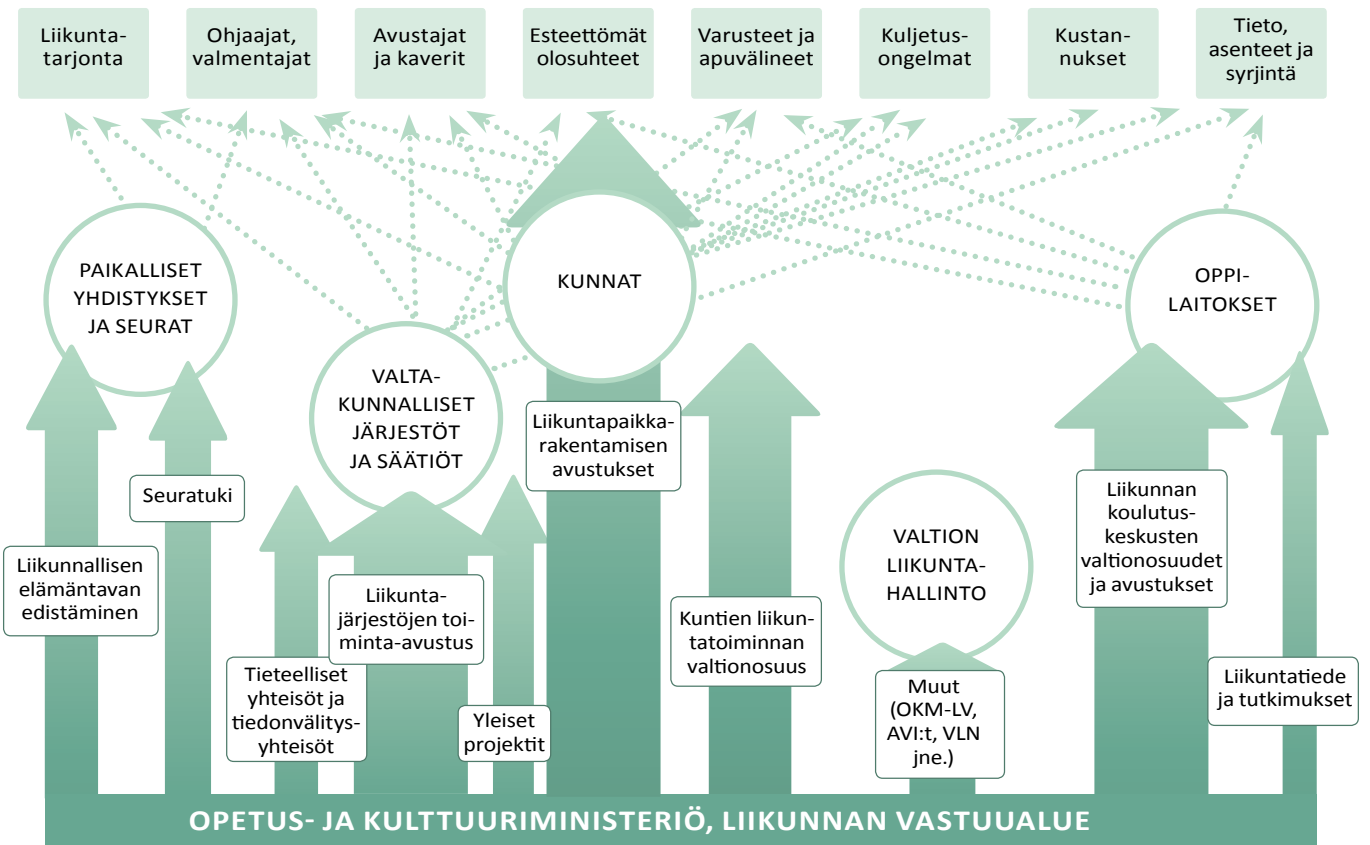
Liikuntatarjonta

Ohjaajat, valmentajat

Avustajat ja kaverit

Esteettömät olosuhteet

Varusteet ja apuvälineet

Kuljetusongelmat

Kustannukset

Tieto, asenteet ja syrjintä

PAIKALLISET YHDISTYKSET JA SEURAT

KUNNAT

OPPILAITOKSET

VALTAKUNNALLISET JÄRJESTÖT JA SÄÄTIÖT

Liikuntapaikkarakentamisen avustukset

Seuratuki

Liikunnallisen elämäntavan edistäminen

Liikuntajärjestöjen toiminta-avustus

VALTION LIIKUNTAHALLINTO

Liikunnan koulutuskeskusten valtionosuudet ja avustukset

Kuntien liikuntatoiminnan valtionosuus

Tieteelliset yhteisöt ja tiedonvälitysyhteisöt

Yleiset projektit

Muut (OKM-LV, AVI:t, VLN jne.)

Liikuntatiede ja tutkimukset

OPETUS- JA KULTTUURIMINISTERIÖ, LIIKUNNAN VASTUUALUE